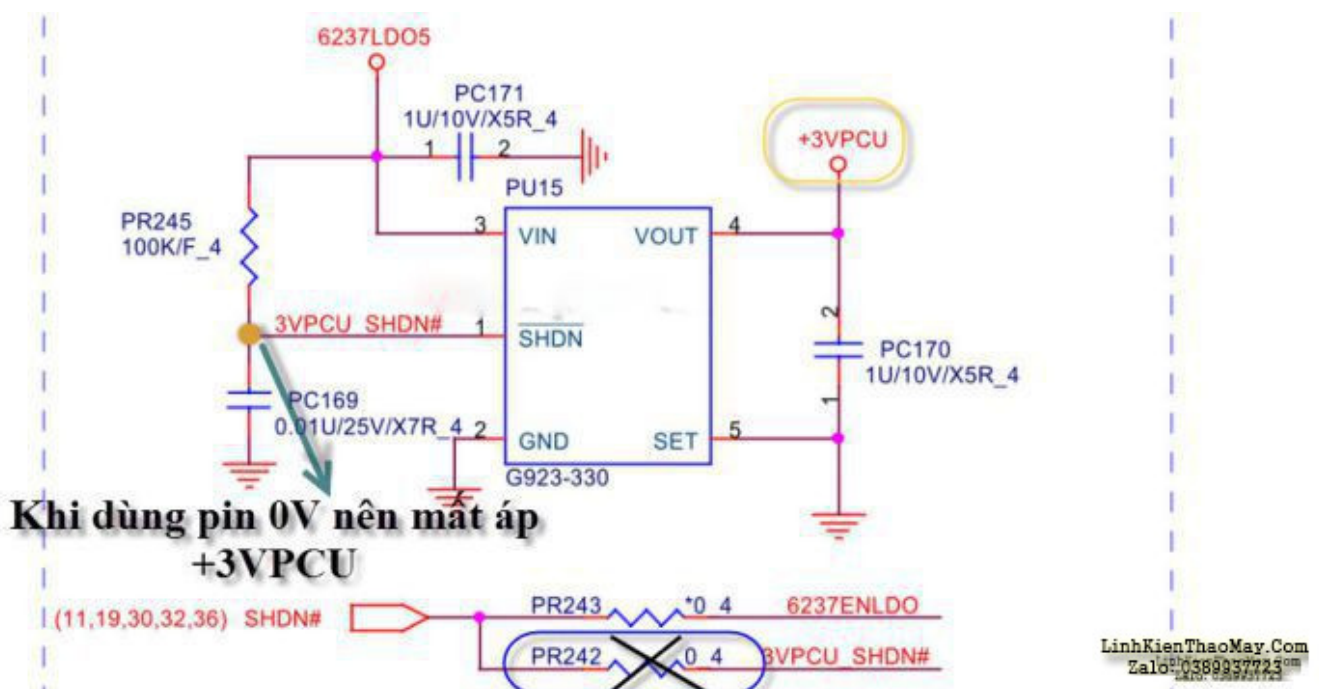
6237LDO5

PC171
1U/10V/X5R_4

1 2

+3VPCU

PU15

PR245
100K/F_4

3 VIN VOUT 4

3VPCU_SHDN# 1 $\overline{SHDN}$

2

PC170
1U/10V/X5R_4

1

PC169
0.01U/25V/X7R_4 2 GND SET 5

G923-330

Khi dùng pin 0V nên mất áp +3VPCU

(11,19,30,32,36) SHDN#

PR243 *0_4 6237ENLDO

PR242 0_4 3VPCU_SHDN#

LinhKienThaoMay.Com
Zalo: 0389937723